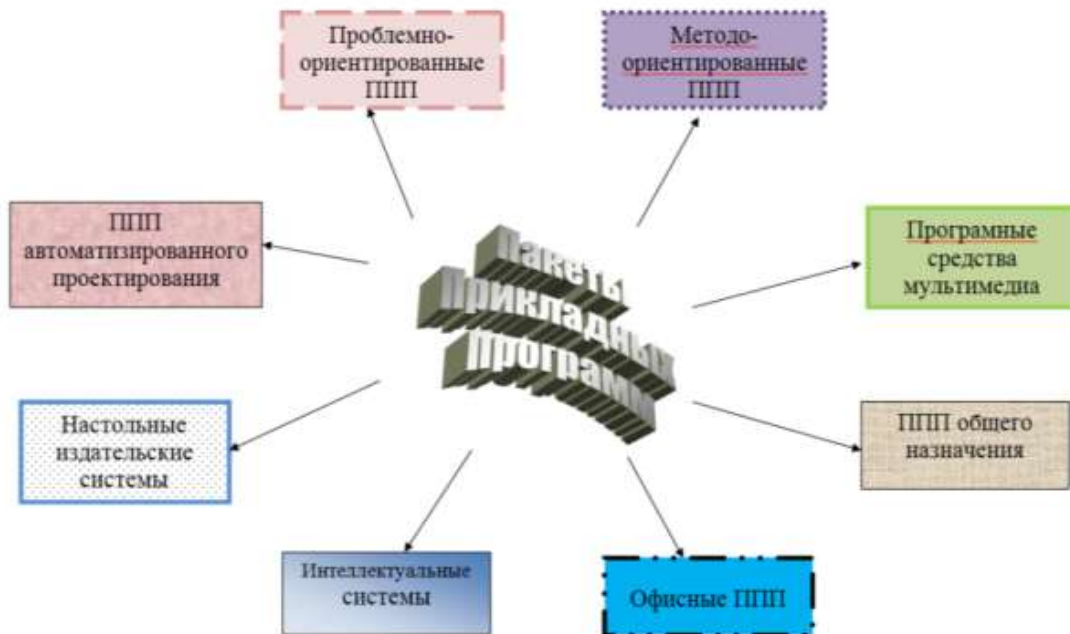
Проблемно-ориентированные ППП

Методо-ориентированные ППП

ППП автоматизированного проектирования

Пакеты прикладных программ

Програмные средства мультимедиа

Настольные издательские системы

ППП общего назначения

Интеллектуальные системы

Офисные ППП